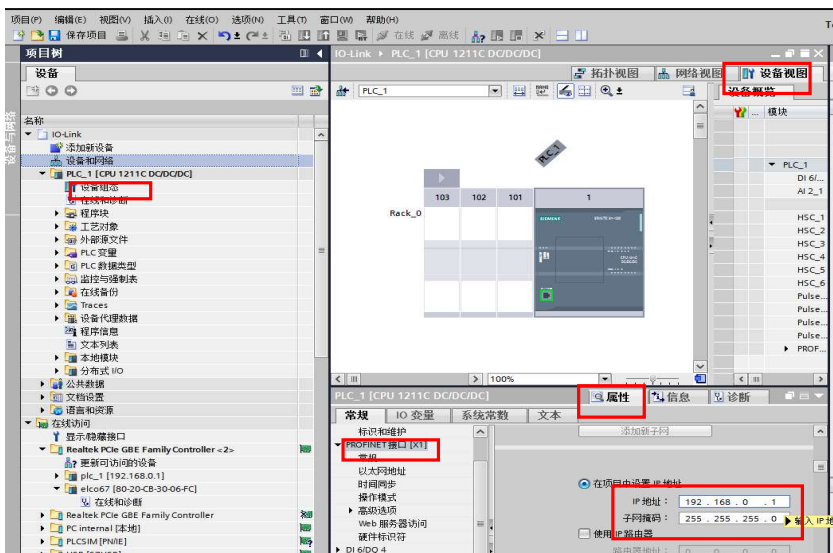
项目(P) 编辑(E) 视图(V) 插入(I) 在线(O) 选项(N) 工具(T) 窗口(W) 帮助(H)

保存项目 转至在线 转至离线

项目树

设备

名称

IO-Link
添加新设备
设备和网络
PLC_1 [CPU 1211C DC/DC/DC]
设备组态
在线和诊断
程序块
工艺对象
外部源文件
PLC 变量
PLC 数据类型
监控与强制表
在线备份
Traces
设备代理数据
程序信息
文本列表
本地模块
分布式 I/O
公共数据
文档设置
语言和资源
在线访问
显示/隐藏接口
Realtek PCIe GBE Family Controller <2>
更新可访问的设备
plc_1 [192.168.0.1]
elco67 [80-20-C8-30-06-FC]
在线和诊断
Realtek PCIe GBE Family Controller
PC internal [本地]
PLCSIM [PN/IE]

IO-Link ▸ PLC_1 [CPU 1211C DC/DC/DC]

拓扑视图 网络视图 设备视图

PLC_1

PLC_1

103 102 101 1

Rack_0

SIEMENS

100%

设备概览

模块

PLC_1
DI 6/...
AI 2_1
HSC_1
HSC_2
HSC_3
HSC_4
HSC_5
HSC_6
Pulse...
Pulse...
Pulse...
Pulse...
PROF...

PLC_1 [CPU 1211C DC/DC/DC]

属性 信息 诊断

常规 IO 变量 系统常数 文本

标识和维护
PROFINET接口 [X1]
常规
以太网地址
时间同步
操作模式
高级选项
Web 服务器访问
硬件标识符
DI 6/DO 4

添加新子网

在项目中设置 IP 地址

IP 地址: 192 . 168 . 0 . 1

子网掩码: 255 . 255 . 255 . 0

使用 IP 路由器

路由器地址: 0 . 0 . 0 . 0

输入 IP 地